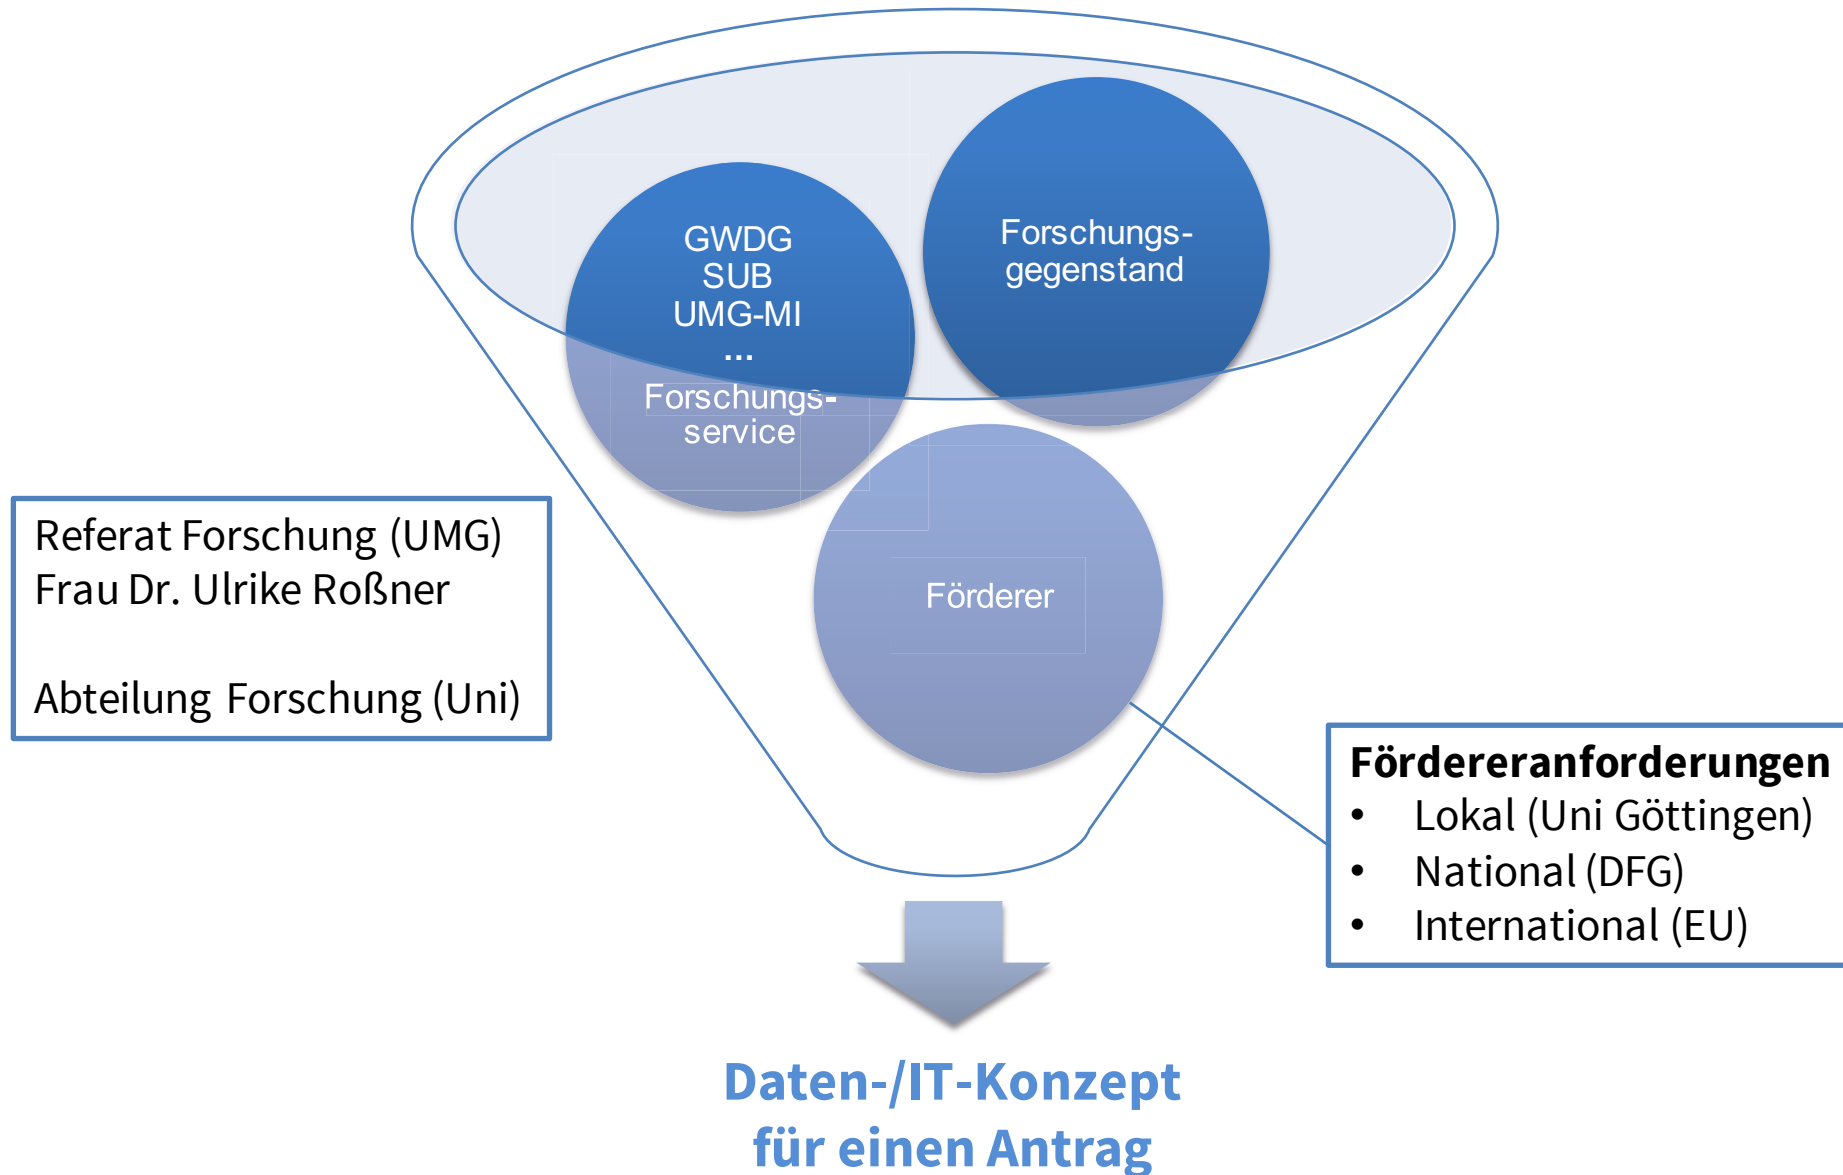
GWDG
SUB
UMG-MI
...
Forschungsservice

Forschungsgegenstand

Förderer

Referat Forschung (UMG)
Frau Dr. Ulrike Roßner

Abteilung Forschung (Uni)

**Fördereranforderungen**
- Lokal (Uni Göttingen)
- National (DFG)
- International (EU)

Daten-/IT-Konzept
für einen Antrag